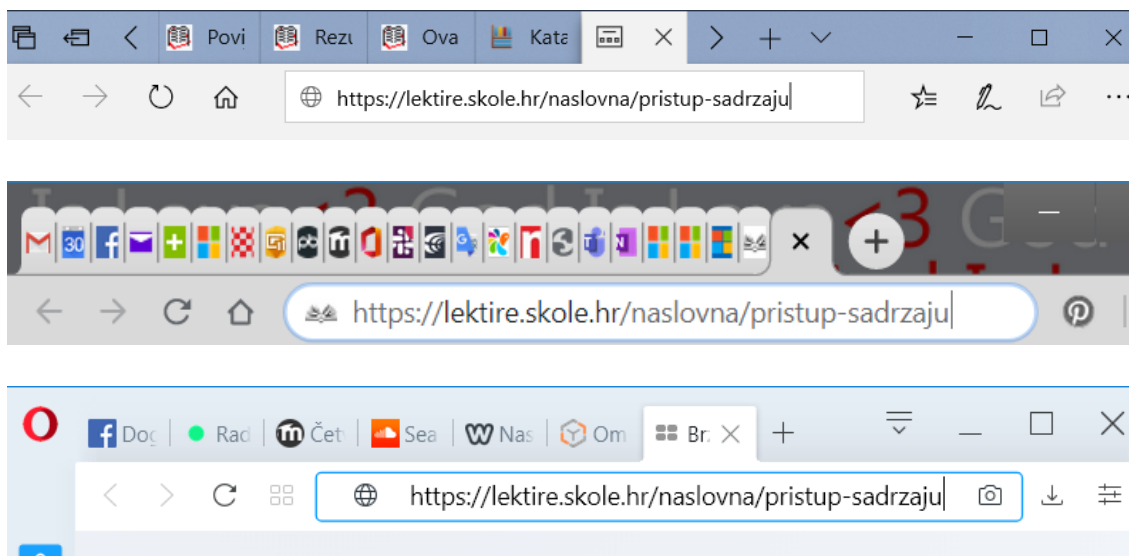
Povi Rezu Ova Kata

https://lektire.skole.hr/naslovna/pristup-sadrzaju

30

https://lektire.skole.hr/naslovna/pristup-sadrzaju

Doc Rad Čet Sea Nas Om Br

https://lektire.skole.hr/naslovna/pristup-sadrzaju